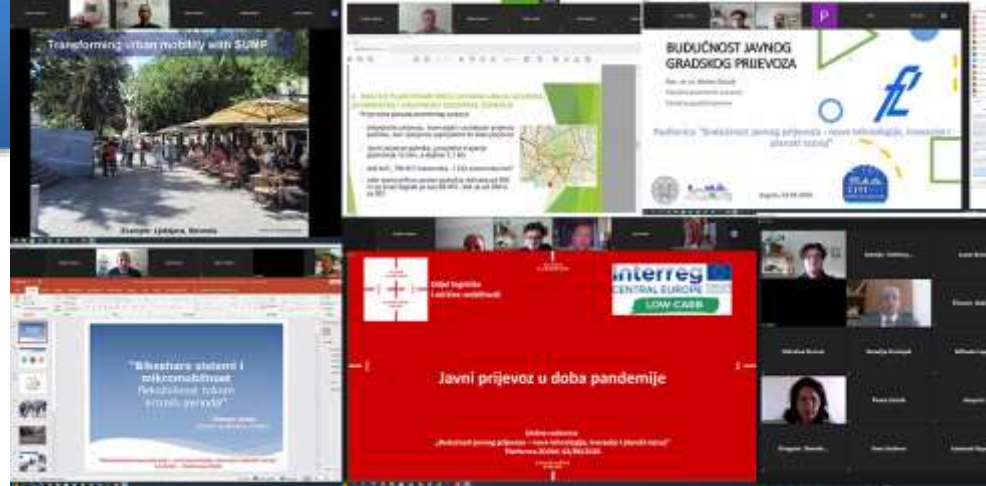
Transforming urban mobility with SUMP

Example: Ljubljana, Slovenia

BUDUĆNOST JAVNOG GRADSKOG PRIJEVOZA

Radionica "Budućnost javnog prijevoza - nove tehnologije, inovacije i planski razvoj"

Zagreb, 03.06.2020.

"Bikeshare sustavi i mikromobilnost
fleksibilnost tokom kriznih perioda"

Odjel logistike i održive mobilnosti

interreg
CENTRAL EUROPE
LOW-CARB

Javni prijevoz u doba pandemije

Online radionica
„Budućnost javnog prijevoza – nove tehnologije, inovacije i planski razvoj"
Platforma ZOOM, 03/06/2020.